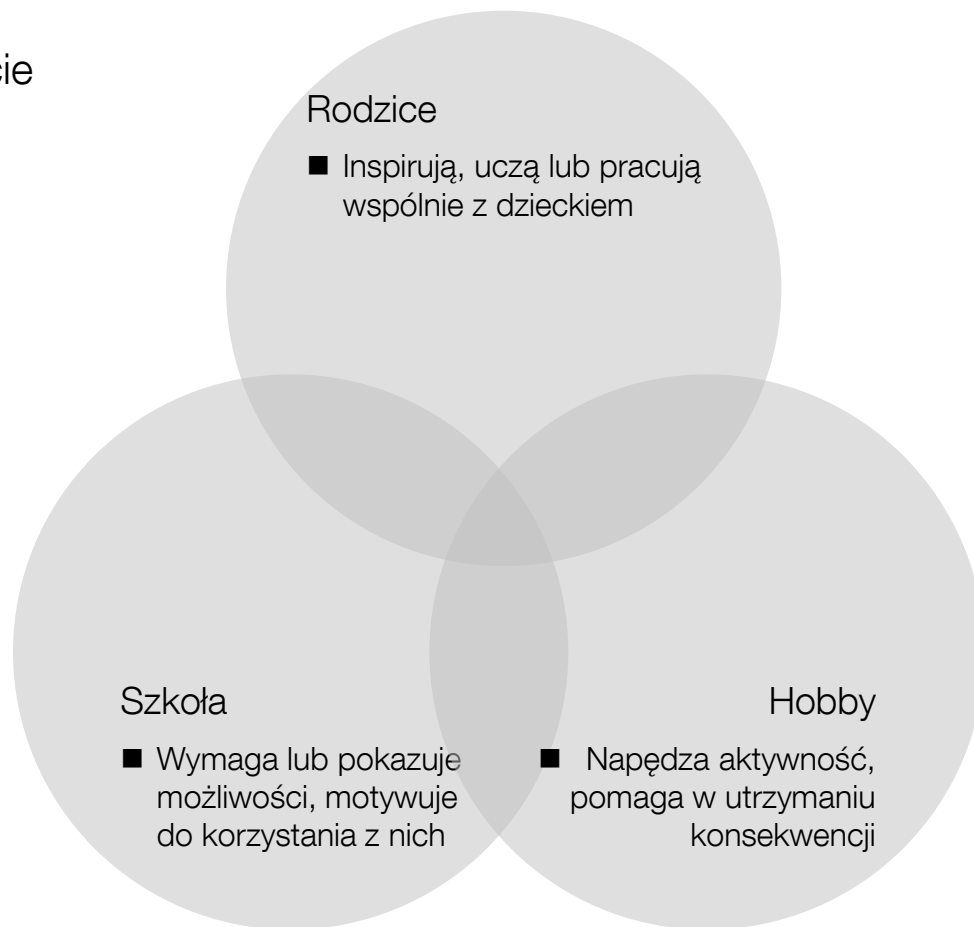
cie

Rodzice

■ Inspirują, uczą lub pracują wspólnie z dzieckiem

Szkoła

■ Wymaga lub pokazuje możliwości, motywuje do korzystania z nich

Hobby

■ Napędza aktywność, pomaga w utrzymaniu konsekwencji